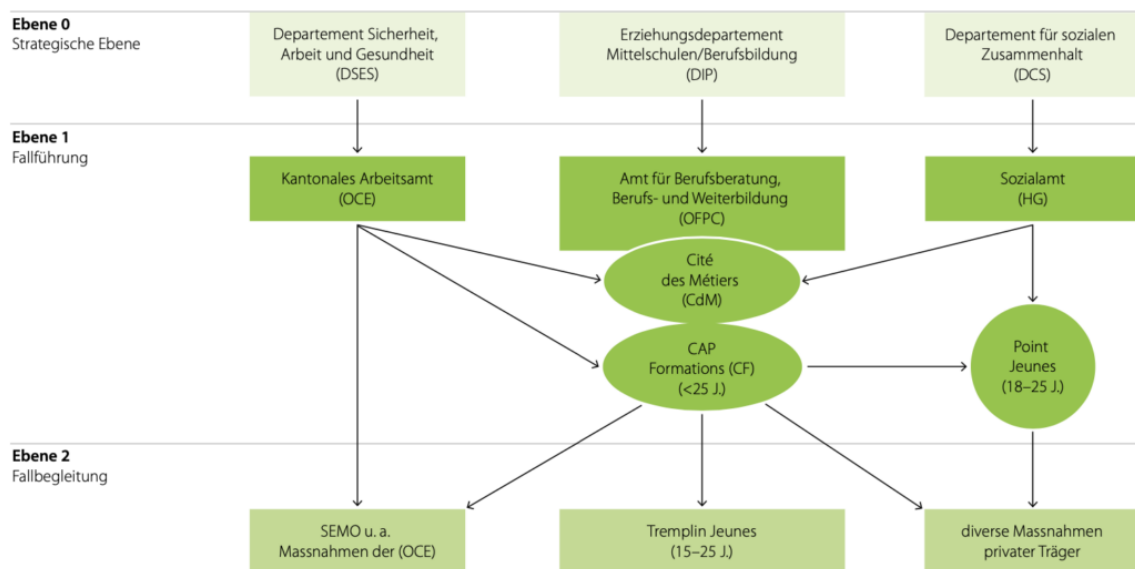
Ebene 0
Strategische Ebene

Departement Sicherheit, Arbeit und Gesundheit (DSES)

Erziehungsdepartement Mittelschulen/Berufsbildung (DIP)

Departement für sozialen Zusammenhalt (DCS)

Ebene 1
Fallführung

Kantonales Arbeitsamt (OCE)

Amt für Berufsberatung, Berufs- und Weiterbildung (OFPC)

Sozialamt (HG)

Cité des Métiers (CdM)

CAP Formations (CF) (<25 J.)

Point Jeunes (18–25 J.)

Ebene 2
Fallbegleitung

SEMO u. a. Massnahmen der (OCE)

Tremplin Jeunes (15–25 J.)

diverse Massnahmen privater Träger